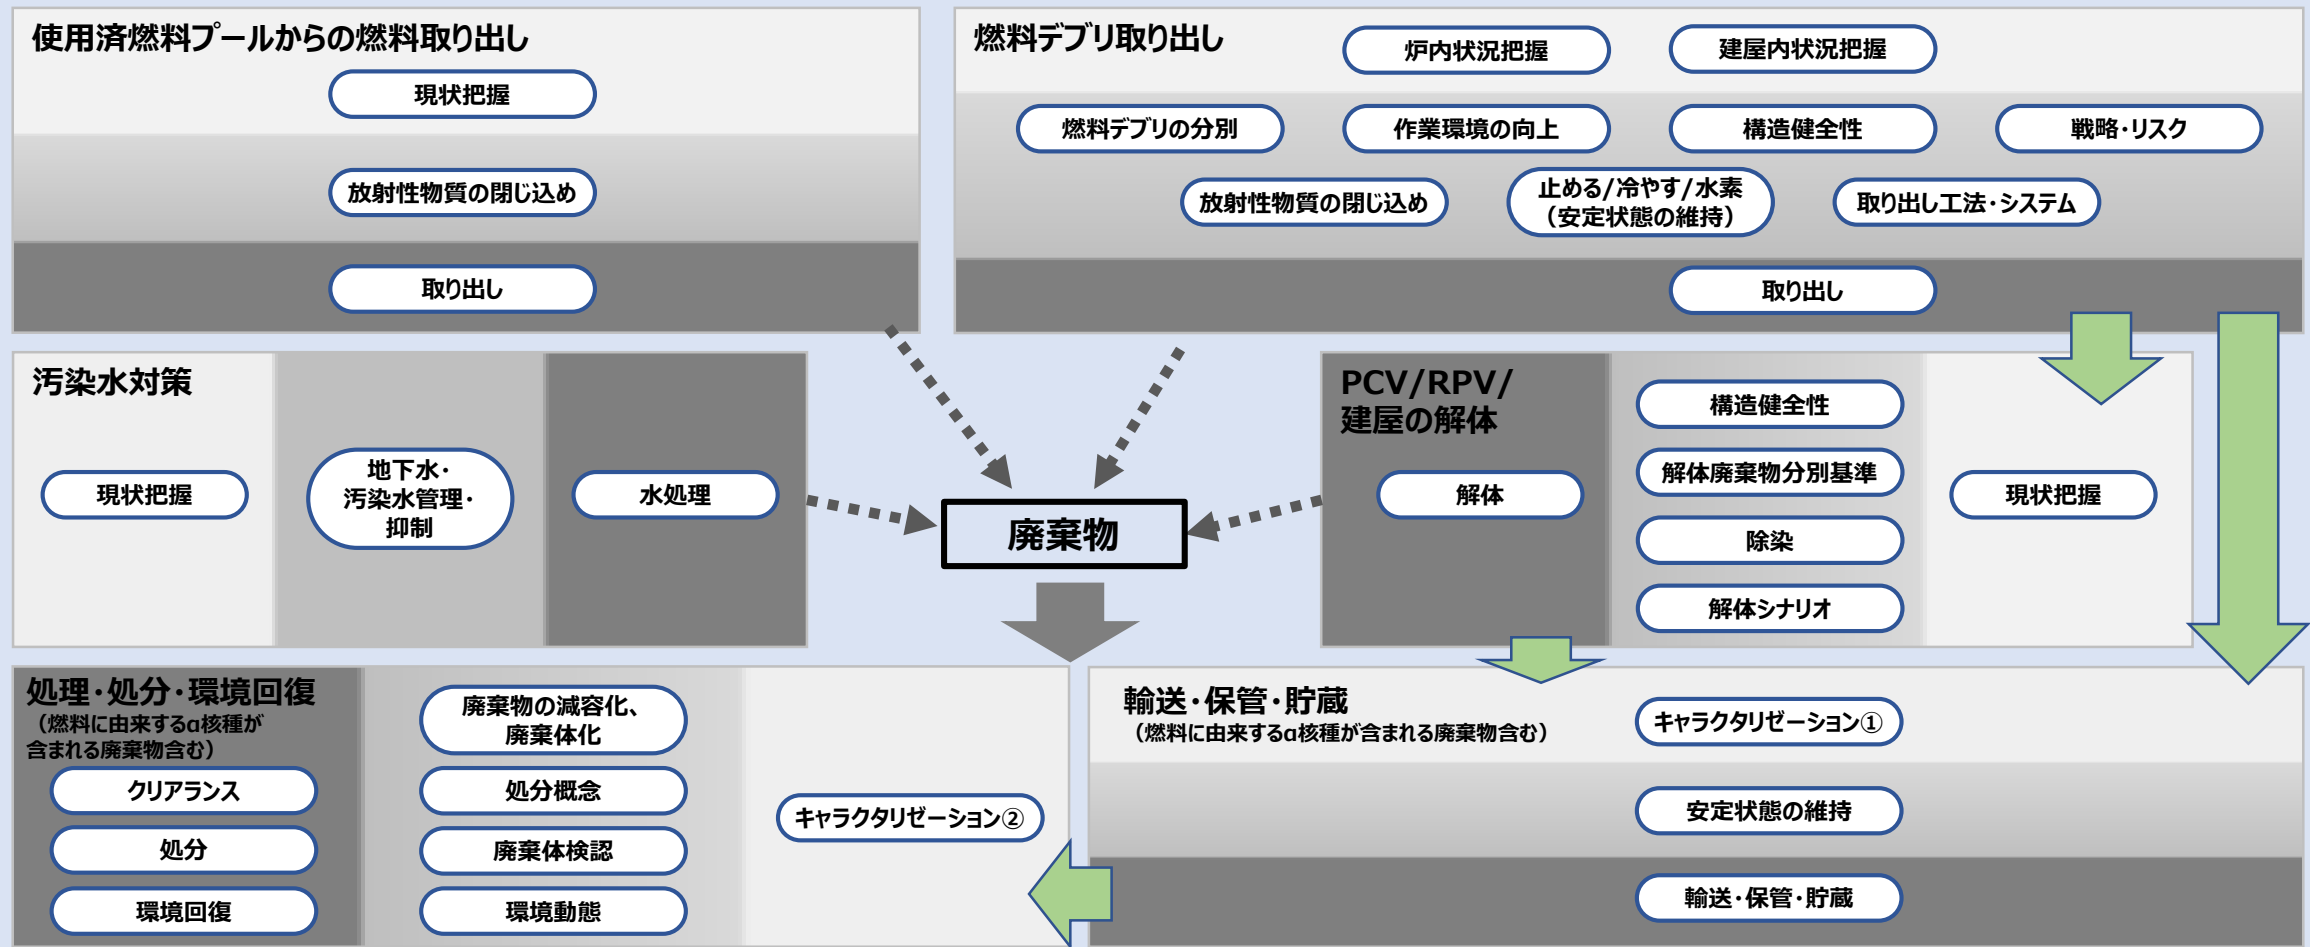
使用済燃料プールからの燃料取り出し

現状把握

放射性物質の閉じ込め

取り出し

燃料デブリ取り出し

炉内状況把握

建屋内状況把握

燃料デブリの分別

作業環境の向上

構造健全性

戦略・リスク

放射性物質の閉じ込め

止める/冷やす/水素（安定状態の維持）

取り出し工法・システム

取り出し

汚染水対策

現状把握

地下水・汚染水管理・抑制

水処理

廃棄物

PCV/RPV/建屋の解体

解体

構造健全性

解体廃棄物分別基準

除染

解体シナリオ

現状把握

処理・処分・環境回復
（燃料に由来するα核種が含まれる廃棄物含む）

クリアランス

処分

環境回復

廃棄物の減容化、廃棄体化

処分概念

廃棄体検認

環境動態

キャラクタリゼーション②

輸送・保管・貯蔵
（燃料に由来するα核種が含まれる廃棄物含む）

キャラクタリゼーション①

安定状態の維持

輸送・保管・貯蔵